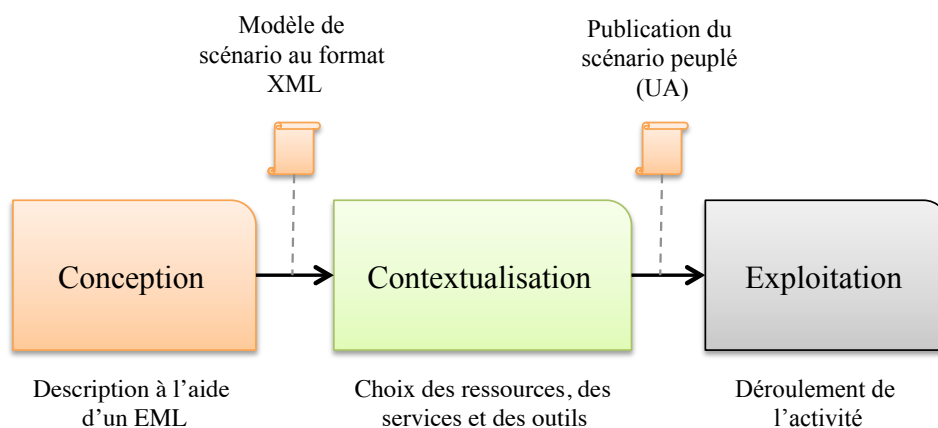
Modèle de scénario au format XML

Publication du scénario peuplé (UA)

Conception

Contextualisation

Exploitation

Description à l'aide d'un EML

Choix des ressources, des services et des outils

Déroulement de l'activité